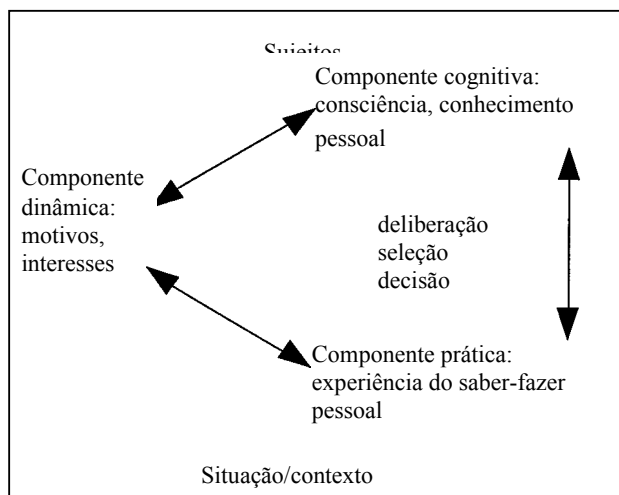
Sujeitos

Componente cognitiva: consciência, conhecimento pessoal

Componente dinâmica: motivos, interesses

deliberação
seleção
decisão

Componente prática: experiência do saber-fazer pessoal

Situação/contexto